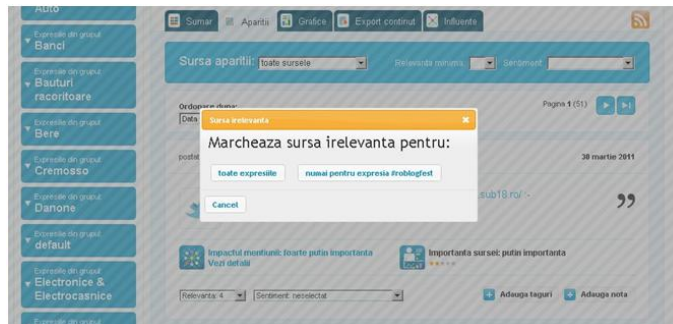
Auto

Expresiile din grupul
Banci

Expresiile din grupul
Bauturi racoritoare

Expresiile din grupul
Bere

Expresiile din grupul
Cremosso

Expresiile din grupul
Danone

Expresiile din grupul
default

Expresiile din grupul
Electronice & Electrocasnice

Expresiile din grupul

Sumar | Aparitii | Grafice | Export continut | Influente

Sursa aparitii: toate sursele | Relevanta minima | Sentiment

Ordonare dupa:
Data

Pagina 1 (51)

postat

30 martie 2011

sub18.ro/ -

Sursa irelevanta

Marcheaza sursa irelevanta pentru:

toate expresiile | numai pentru expresia #roblogfest

Cancel

Impactul mentiunii: foarte putin important
Vezi detalii

Importanta sursei: putin importanta

Relevanta: 4 | Sentiment: neselectat

Adauga taguri | Adauga nota